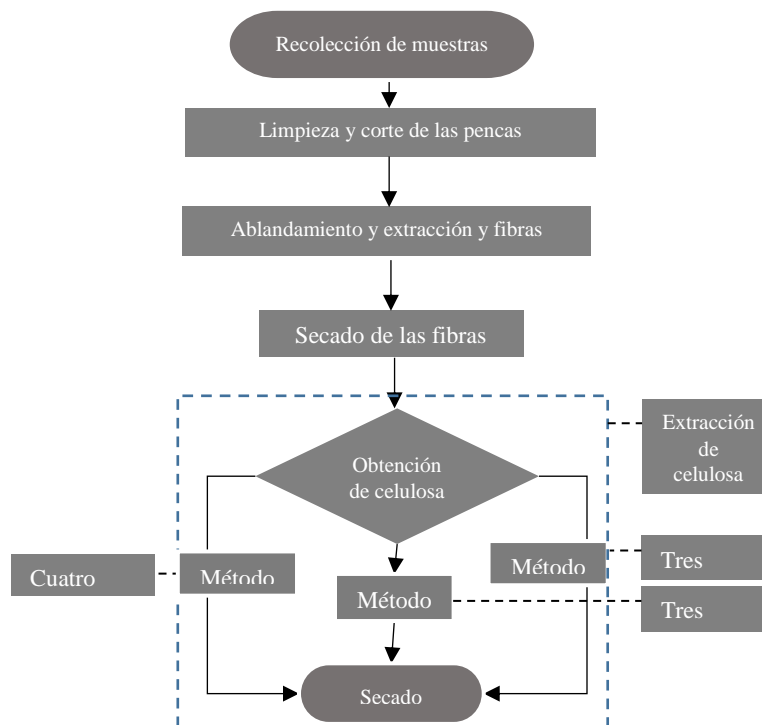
Recolección de muestras

Limpieza y corte de las pencas

Ablandamiento y extracción y fibras

Secado de las fibras

Extracción de celulosa

Obtención de celulosa

Cuatro

Método

Método

Tres

Método

Tres

Secado